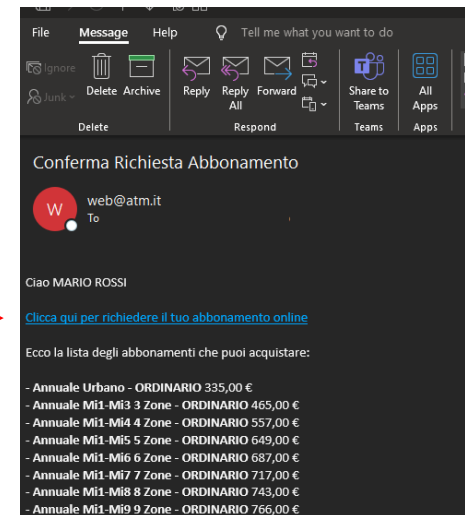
File Message Help Tell me what you want to do

Ignore
Junk
Delete Archive
Delete

Reply Reply All Forward
Respond

Share to Teams
Teams

All Apps
Apps

Conferma Richiesta Abbonamento

W web@atm.it
To

Ciao MARIO ROSSI

Clicca qui per richiedere il tuo abbonamento online

Ecco la lista degli abbonamenti che puoi acquistare:

- Annuale Urbano - ORDINARIO 335,00 €
- Annuale Mi1-Mi3 3 Zone - ORDINARIO 465,00 €
- Annuale Mi1-Mi4 4 Zone - ORDINARIO 557,00 €
- Annuale Mi1-Mi5 5 Zone - ORDINARIO 649,00 €
- Annuale Mi1-Mi6 6 Zone - ORDINARIO 687,00 €
- Annuale Mi1-Mi7 7 Zone - ORDINARIO 717,00 €
- Annuale Mi1-Mi8 8 Zone - ORDINARIO 743,00 €
- Annuale Mi1-Mi9 9 Zone - ORDINARIO 766,00 €